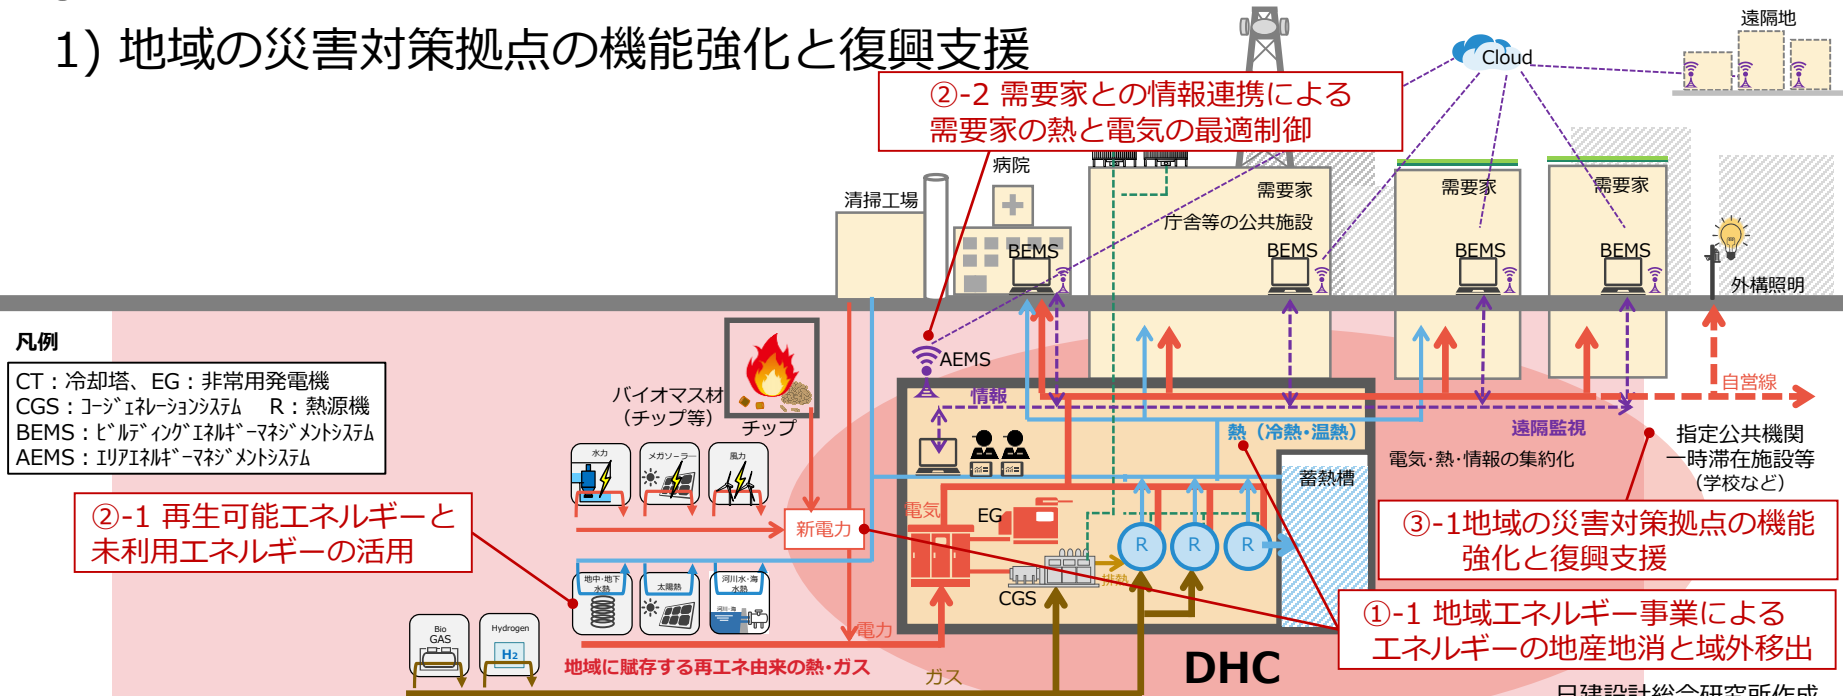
1) 地域の災害対策拠点の機能強化と復興支援

遠隔地

Cloud

②-2 需要家との情報連携による需要家の熱と電気の最適制御

病院

清掃工場

需要家

庁舎等の公共施設

BEMS

需要家

BEMS

需要家

BEMS

BEMS

外構照明

凡例

CT：冷却塔、EG：非常用発電機
CGS：コージェネレーションシステム　R：熱源機
BEMS：ビルディングエネルギーマネジメントシステム
AEMS：エリアエネルギーマネジメントシステム

AEMS

情報

自営線

バイオマス材（チップ等）

チップ

熱（冷熱・温熱）

遠隔監視

指定公共機関
一時滞在施設等
（学校など）

電気・熱・情報の集約化

水力

メガソーラー

風力

蓄熱槽

②-1 再生可能エネルギーと未利用エネルギーの活用

新電力

電気

EG

③-1地域の災害対策拠点の機能強化と復興支援

R

R

R

地中・地下水熱

太陽熱

河川水・海水熱

CGS

排熱

①-1 地域エネルギー事業によるエネルギーの地産地消と域外移出

Bio GAS

Hydrogen

$H_2$

電力

地域に賦存する再エネ由来の熱・ガス

ガス

DHC

日建設計総合研究所作成